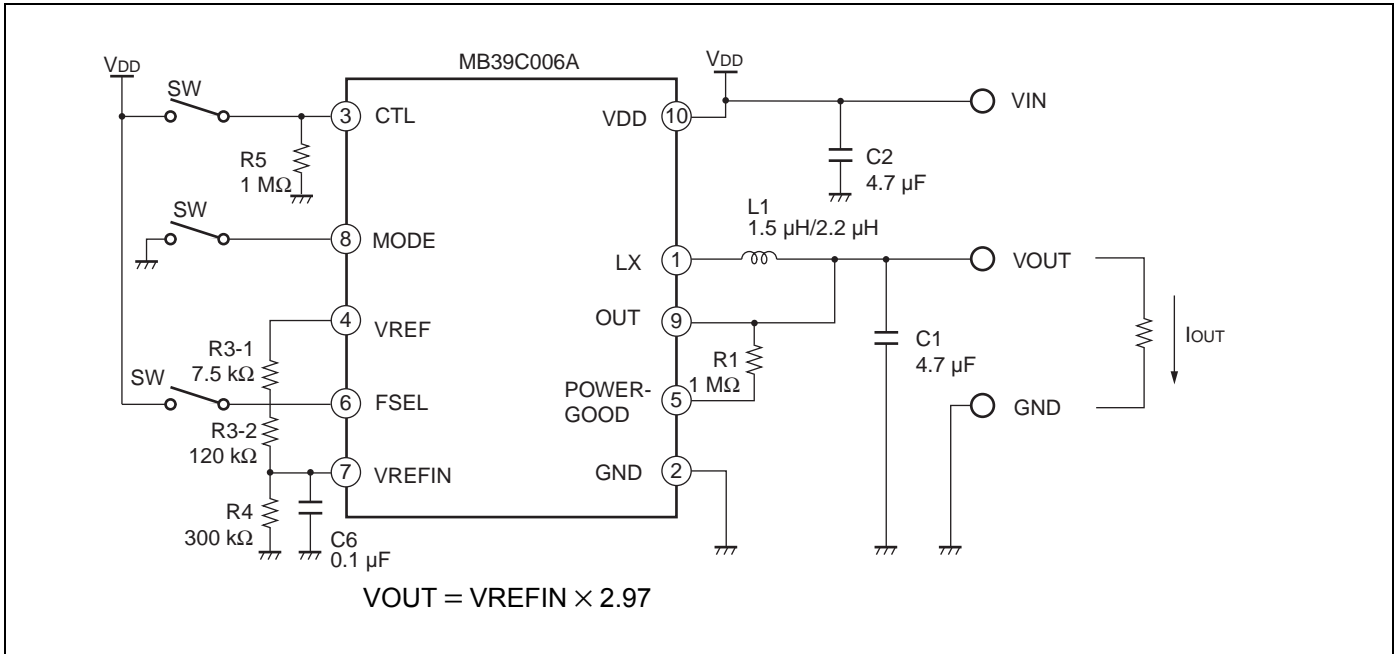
VDD
SW
MB39C006A
VDD
3 CTL
VDD 10
VIN
R5
1 MΩ
C2
4.7 μF
SW
8 MODE
L1
1.5 μH/2.2 μH
LX 1
VOUT
4 VREF
OUT 9
IOUT
R3-1
7.5 kΩ
R1
1 MΩ
C1
4.7 μF
SW
6 FSEL
POWER-GOOD 5
GND
R3-2
120 kΩ
7 VREFIN
GND 2
R4
300 kΩ
C6
0.1 μF
VOUT $=$ VREFIN $\times$ 2.97